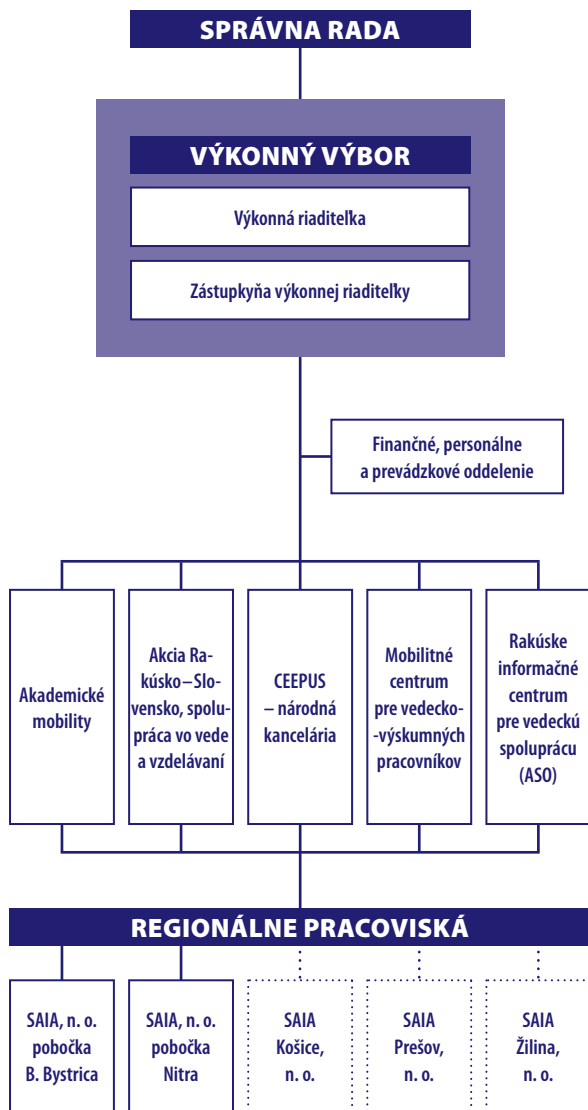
SPRÁVNA RADA

VÝKONNÝ VÝBOR

Výkonná riaditeľka

Zástupkyňa výkonnej riaditeľky

Finančné, personálne a prevádzkové oddelenie

Akademické mobility

Akcia Rakúsko – Slovensko, spolupráca vo vede a vzdelávaní

CEEPUS – národná kancelária

Mobilitné centrum pre vedecko-výskumných pracovníkov

Rakúske informačné centrum pre vedeckú spoluprácu (ASO)

REGIONÁLNE PRACOVISKÁ

SAIA, n. o. pobočka B. Bystrica

SAIA, n. o. pobočka Nitra

SAIA Košice, n. o.

SAIA Prešov, n. o.

SAIA Žilina, n. o.